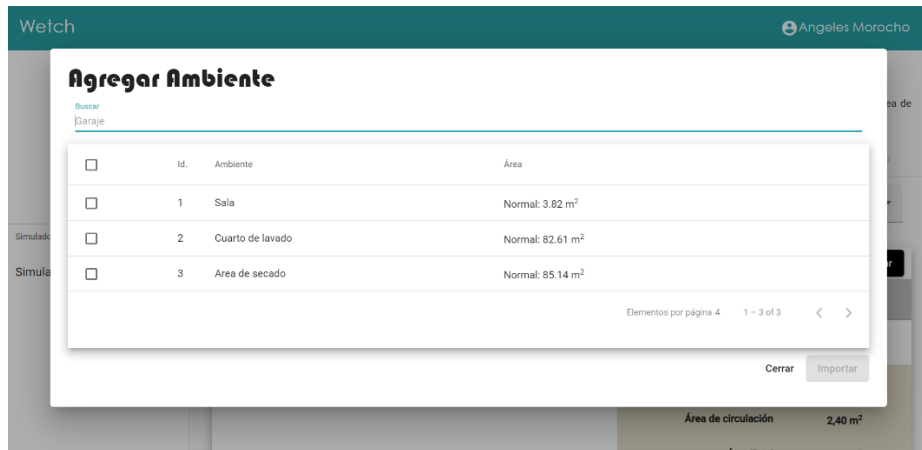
Wetch

Angeles Morocho

Agregar Ambiente

Buscar
Garaje

| | Id. | Ambiente | Área |
|---|---|---|---|
| ☐ | 1 | Sala | Normal: 3.82 $m^2$ |
| ☐ | 2 | Cuarto de lavado | Normal: 82.61 $m^2$ |
| ☐ | 3 | Area de secado | Normal: 85.14 $m^2$ |

Elementos por página 4   1 – 3 of 3

Cerrar   Importar

ea de

Simulado

Simula

Área de circulación   2,40 $m^2$